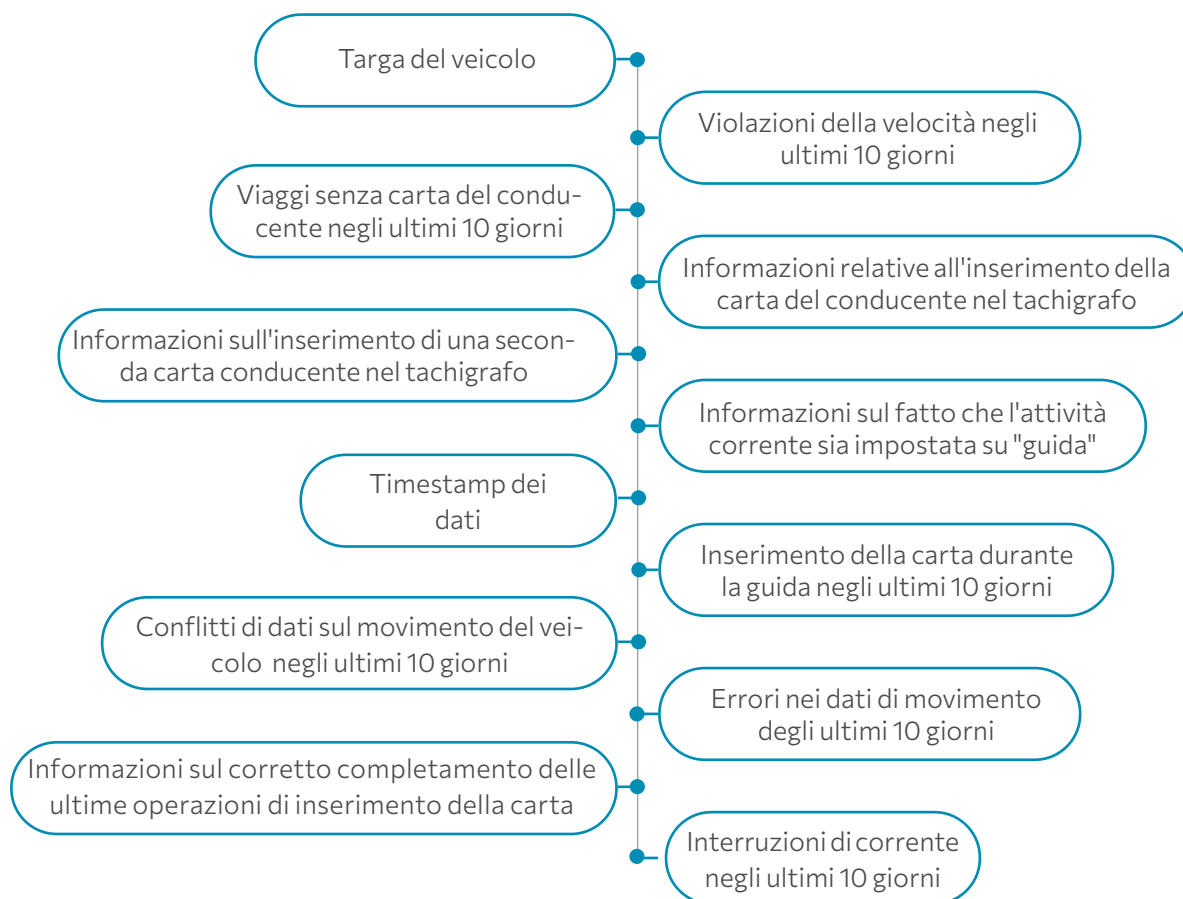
Targa del veicolo

Violazioni della velocità negli ultimi 10 giorni

Viaggi senza carta del conducente negli ultimi 10 giorni

Informazioni relative all'inserimento della carta del conducente nel tachigrafo

Informazioni sull'inserimento di una seconda carta conducente nel tachigrafo

Informazioni sul fatto che l'attività corrente sia impostata su "guida"

Timestamp dei dati

Inserimento della carta durante la guida negli ultimi 10 giorni

Conflitti di dati sul movimento del veicolo negli ultimi 10 giorni

Errori nei dati di movimento degli ultimi 10 giorni

Informazioni sul corretto completamento delle ultime operazioni di inserimento della carta

Interruzioni di corrente negli ultimi 10 giorni